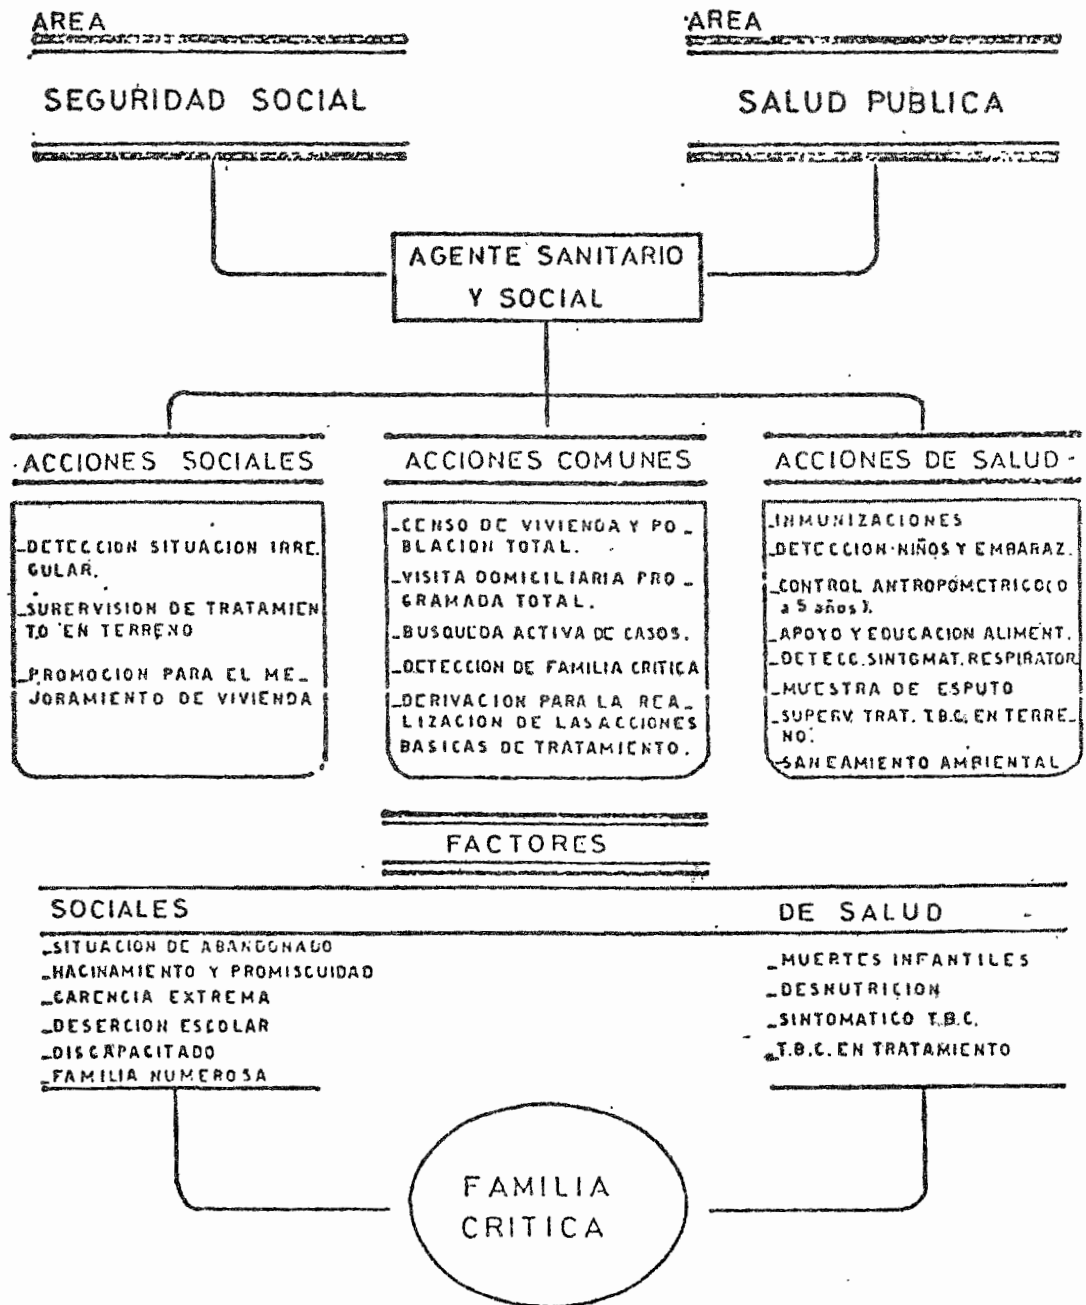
AREA

SEGURIDAD SOCIAL

AREA

SALUD PUBLICA

AGENTE SANITARIO Y SOCIAL

ACCIONES SOCIALES

_DETECCION SITUACION IRREGULAR.
_SUPERVISION DE TRATAMIENTO EN TERRENO
_PROMOCION PARA EL MEJORAMIENTO DE VIVIENDA

ACCIONES COMUNES

_CENSO DE VIVIENDA Y POBLACION TOTAL.
_VISITA DOMICILIARIA PROGRAMADA TOTAL.
_BUSQUEDA ACTIVA DE CASOS.
_DETECCION DE FAMILIA CRITICA
_DERIVACION PARA LA REALIZACION DE LAS ACCIONES BASICAS DE TRATAMIENTO.

ACCIONES DE SALUD

_INMUNIZACIONES
_DETECCION NIÑOS Y EMBARAZ.
_CONTROL ANTROPOMETRICO(0 a 5 años).
_APOYO Y EDUCACION ALIMENT.
_DETECC. SINTOMAT. RESPIRATOR.
_MUESTRA DE ESPUTO
_SUPERV. TRAT. T.B.C. EN TERRENO.
_SANEAMIENTO AMBIENTAL

FACTORES

SOCIALES

_SITUACION DE ABANDONADO
_HACINAMIENTO Y PROMISCUIDAD
_CARENCIA EXTREMA
_DESERCION ESCOLAR
_DISCAPACITADO
_FAMILIA NUMEROSA

DE SALUD

_MUERTES INFANTILES
_DESNUTRICION
_SINTOMATICO T.B.C.
_T.B.C. EN TRATAMIENTO

FAMILIA CRITICA